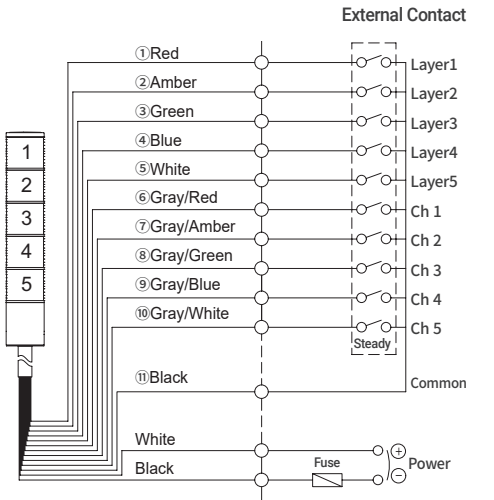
External Contact

1
2
3
4
5

①Red
②Amber
③Green
④Blue
⑤White
⑥Gray/Red
⑦Gray/Amber
⑧Gray/Green
⑨Gray/Blue
⑩Gray/White
⑪Black
White
Black

Layer1
Layer2
Layer3
Layer4
Layer5
Ch 1
Ch 2
Ch 3
Ch 4
Ch 5
Steady
Common
Fuse
⊕
⊖
Power